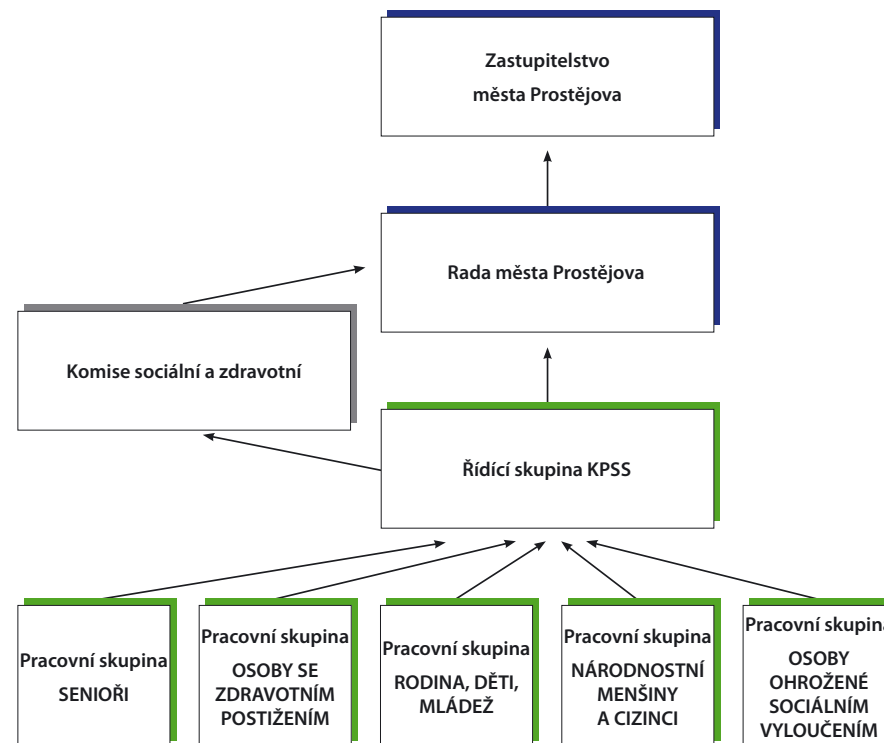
Zastupitelstvo města Prostějova

Rada města Prostějova

Komise sociální a zdravotní

Řídící skupina KPSS

Pracovní skupina
SENIOŘI

Pracovní skupina
OSOBY SE ZDRAVOTNÍM POSTIŽENÍM

Pracovní skupina
RODINA, DĚTI, MLÁDEŽ

Pracovní skupina
NÁRODNOSTNÍ MENŠINY A CIZINCI

Pracovní skupina
OSOBY OHROŽENÉ SOCIÁLNÍM VYLOUČENÍM